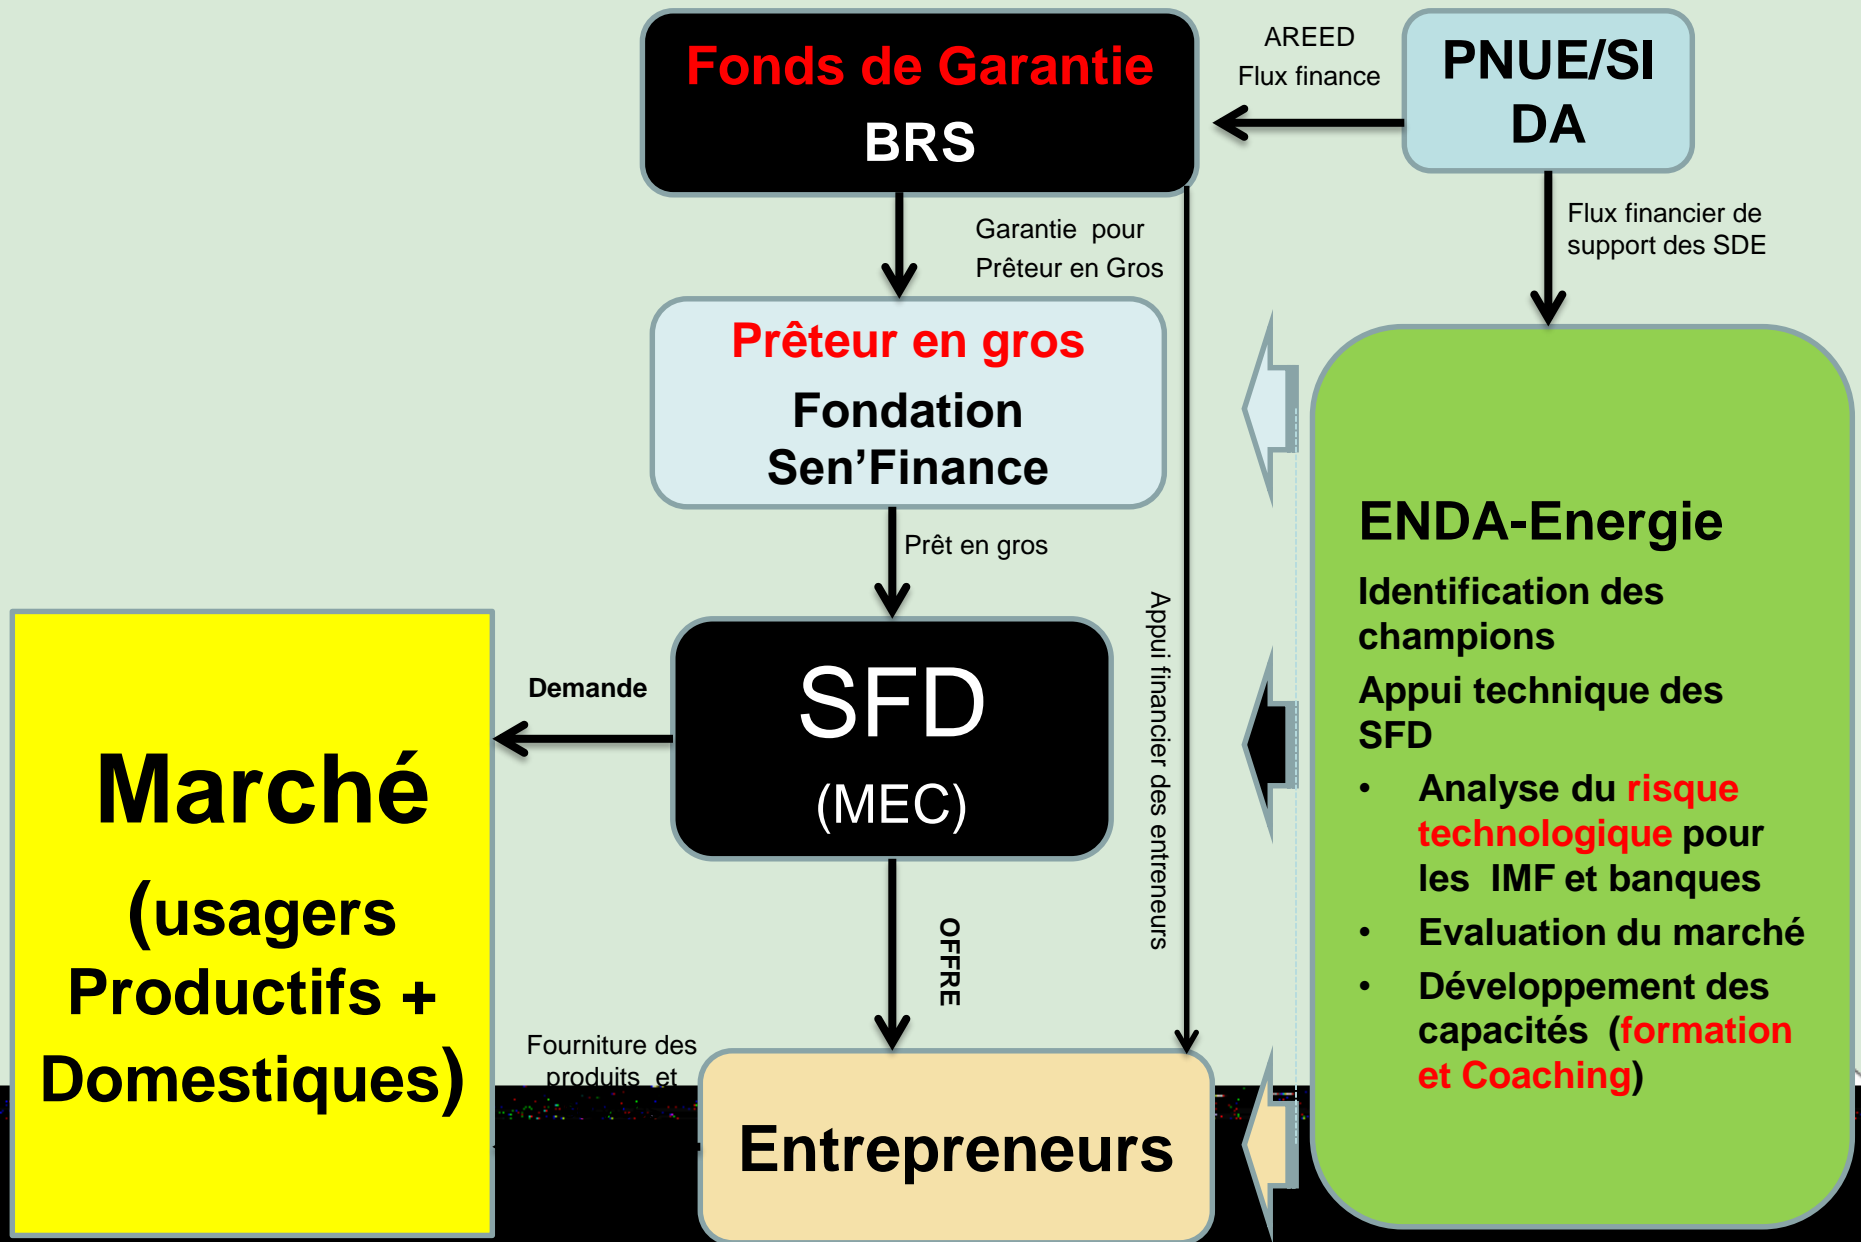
Fonds de Garantie
BRS

AREED
Flux finance

PNUE/SI
DA

Garantie pour
Prêteur en Gros

Flux financier de
support des SDE

Prêteur en gros
Fondation
Sen'Finance

Prêt en gros

Appui financier des entreneurs

ENDA-Energie
Identification des champions
Appui technique des SFD
• Analyse du risque technologique pour les IMF et banques
• Evaluation du marché
• Développement des capacités (formation et Coaching)

Demande

SFD
(MEC)

OFFRE

Marché
(usagers
Productifs +
Domestiques)

Fourniture des produits et

Entrepreneurs